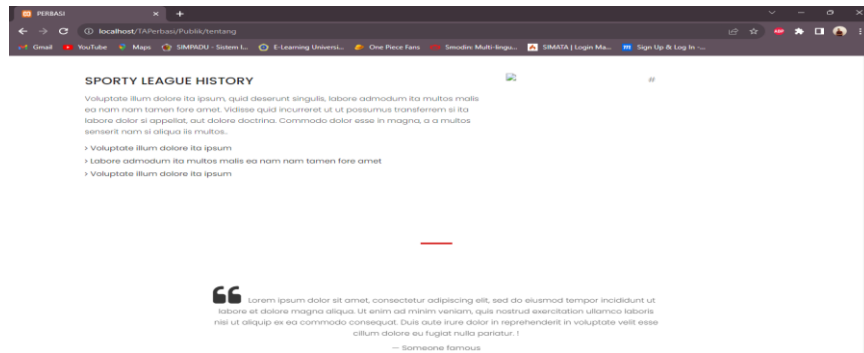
PERBASI

localhost/TAPerbasi/Publik/tentang

Gmail YouTube Maps SIMPADU - Sistem I... E-Learning Universi... One Piece Fans Smodin: Multi-lingu... SIMATA | Login Ma... Sign Up & Log In -...

SPORTY LEAGUE HISTORY

Voluptate illum dolore ita ipsum, quid deserunt singulis, labore admodum ita multos malis ea nam nam tamen fore amet. Vidisse quid incurreret ut ut possumus transferrem si ita labore dolor si appellat, aut dolore doctrina. Commodo dolor esse in magna, a a multos senserit nam si aliqua iis multos.

› Voluptate illum dolore ita ipsum
› Labore admodum ita multos malis ea nam nam tamen fore amet
› Voluptate illum dolore ita ipsum

#

Lorem ipsum dolor sit amet, consectetur adipiscing elit, sed do eiusmod tempor incididunt ut labore et dolore magna aliqua. Ut enim ad minim veniam, quis nostrud exercitation ullamco laboris nisi ut aliquip ex ea commodo consequat. Duis aute irure dolor in reprehenderit in voluptate velit esse cillum dolore eu fugiat nulla pariatur. !

— Someone famous